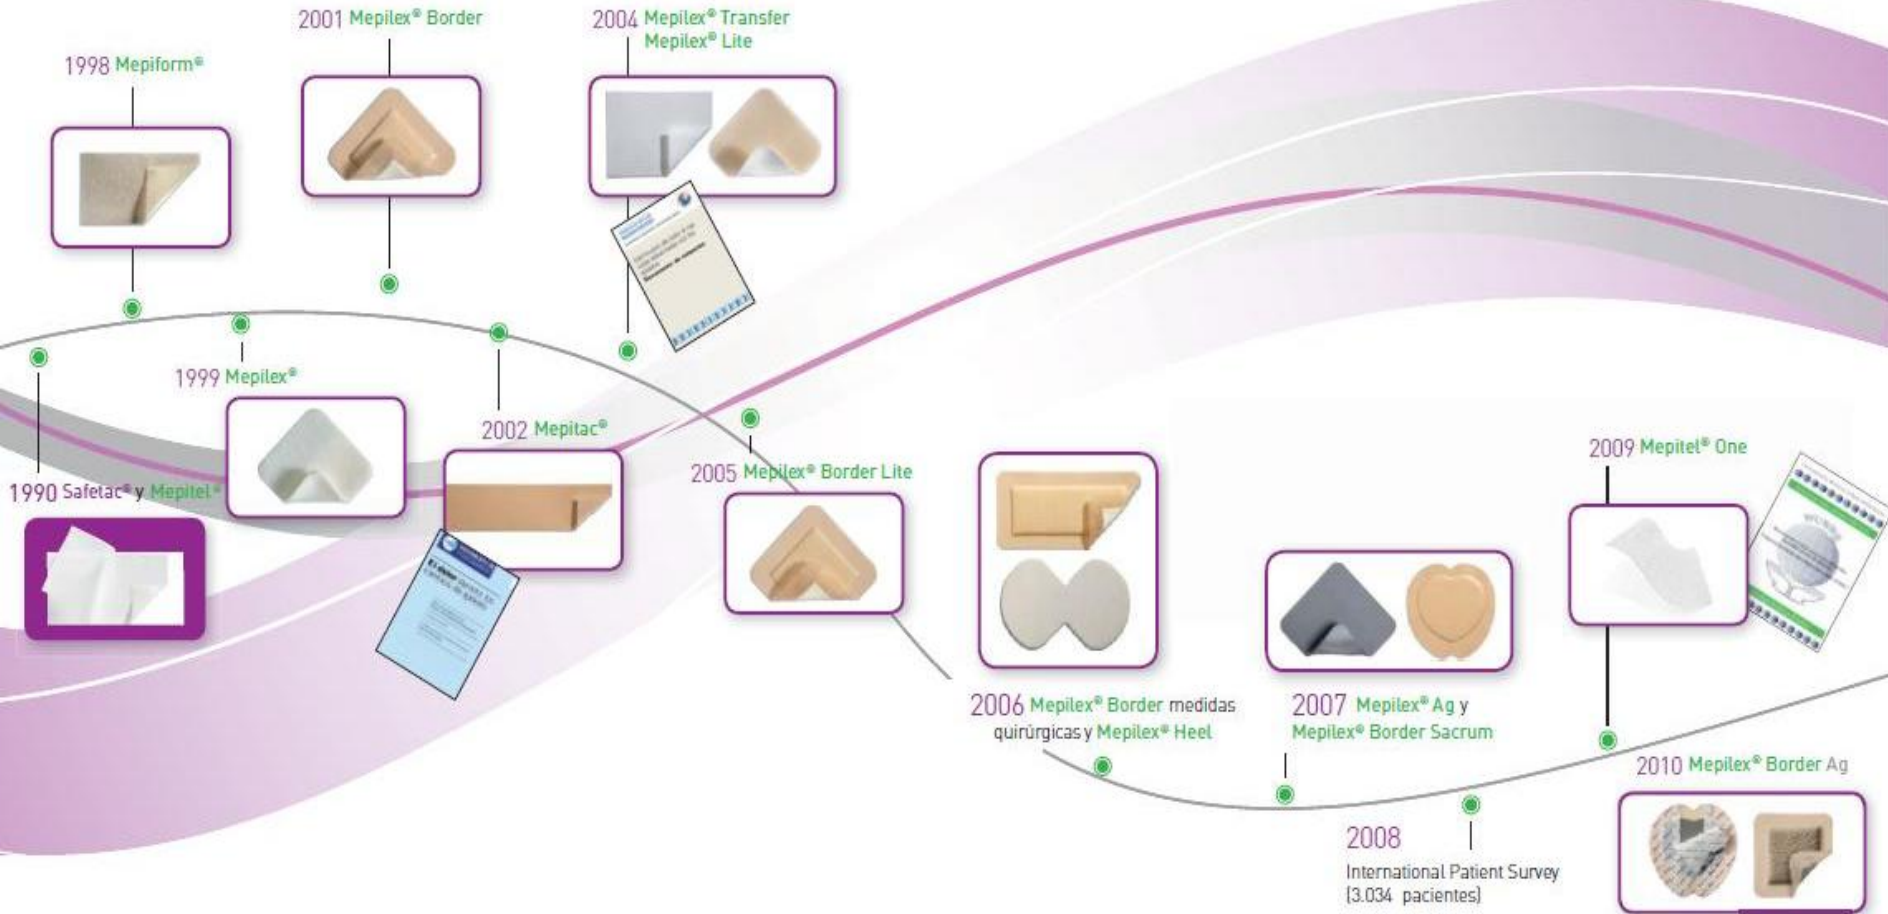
1998 Mepiform®

2001 Mepilex® Border

2004 Mepilex® Transfer
Mepilex® Lite

1999 Mepilex®

2002 Mepitac®

1990 Safetac® y Mepitel®

2005 Mepilex® Border Lite

2006 Mepilex® Border medidas quirúrgicas y Mepilex® Heel

2007 Mepilex® Ag y Mepilex® Border Sacrum

2009 Mepitel® One

2010 Mepilex® Border Ag

2008
International Patient Survey (3.034 pacientes)